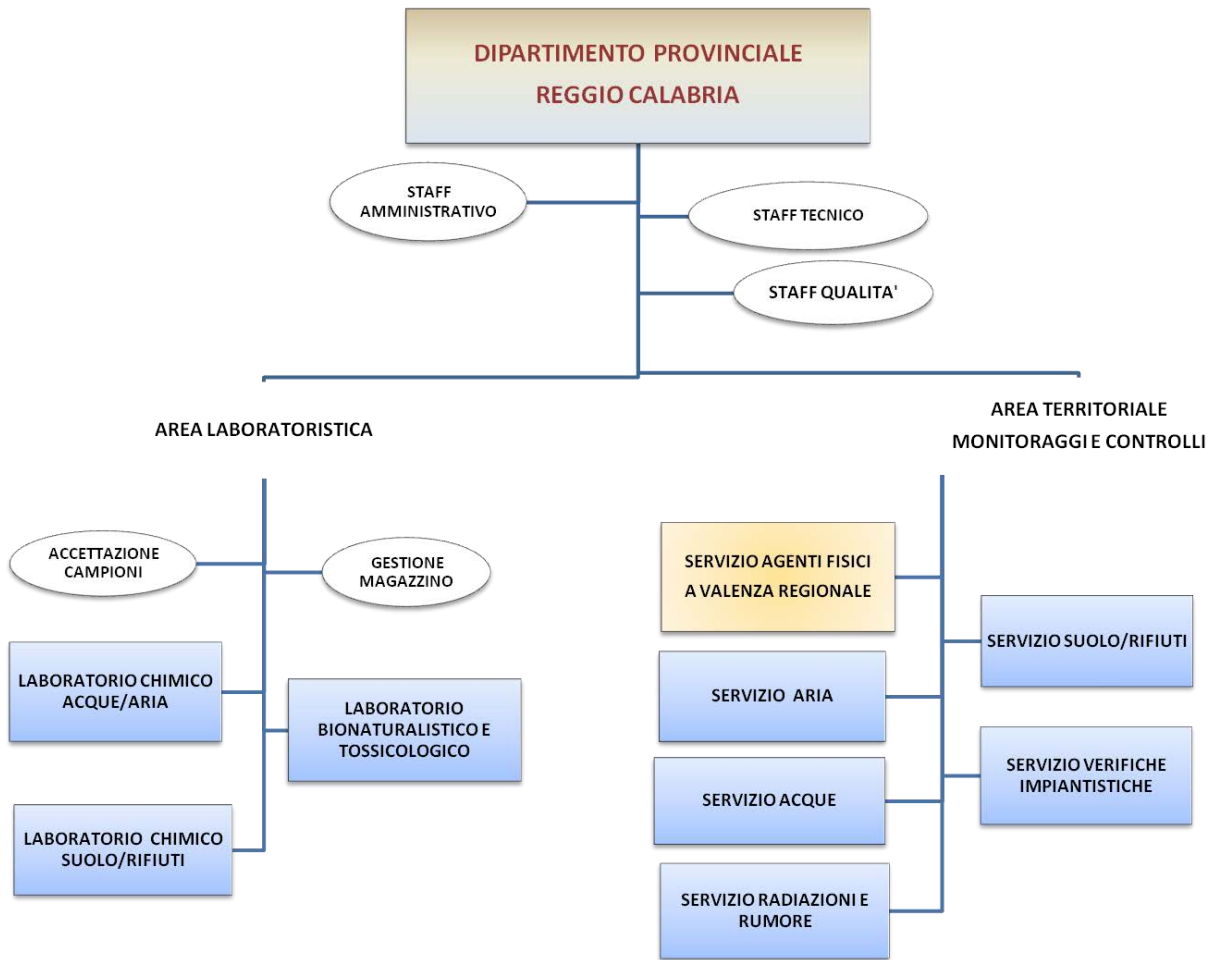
DIPARTIMENTO PROVINCIALE
REGGIO CALABRIA

STAFF AMMINISTRATIVO

STAFF TECNICO

STAFF QUALITA'

AREA LABORATORISTICA

AREA TERRITORIALE
MONITORAGGI E CONTROLLI

ACCETTAZIONE CAMPIONI

GESTIONE MAGAZZINO

LABORATORIO CHIMICO ACQUE/ARIA

LABORATORIO BIONATURALISTICO E TOSSICOLOGICO

LABORATORIO CHIMICO SUOLO/RIFIUTI

SERVIZIO AGENTI FISICI A VALENZA REGIONALE

SERVIZIO SUOLO/RIFIUTI

SERVIZIO ARIA

SERVIZIO VERIFICHE IMPIANTISTICHE

SERVIZIO ACQUE

SERVIZIO RADIAZIONI E RUMORE